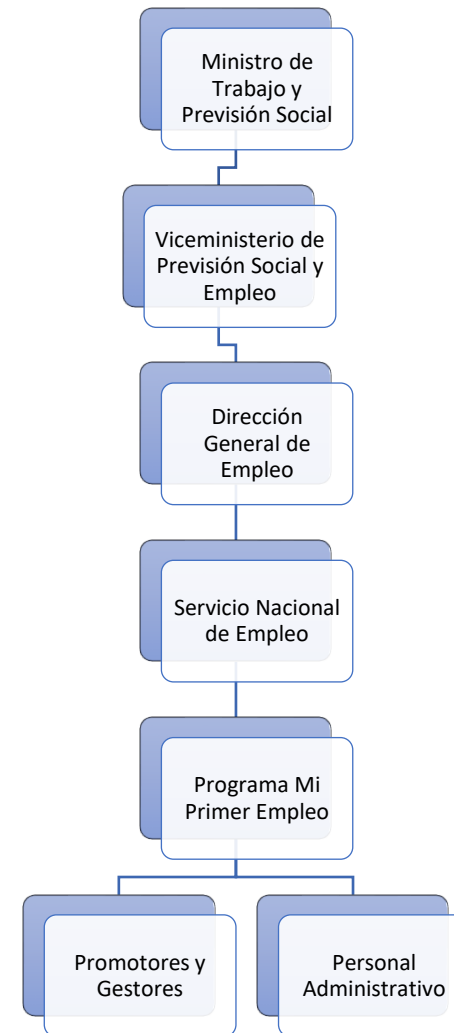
Ministro de Trabajo y Previsión Social

Viceministerio de Previsión Social y Empleo

Dirección General de Empleo

Servicio Nacional de Empleo

Programa Mi Primer Empleo

Promotores y Gestores

Personal Administrativo